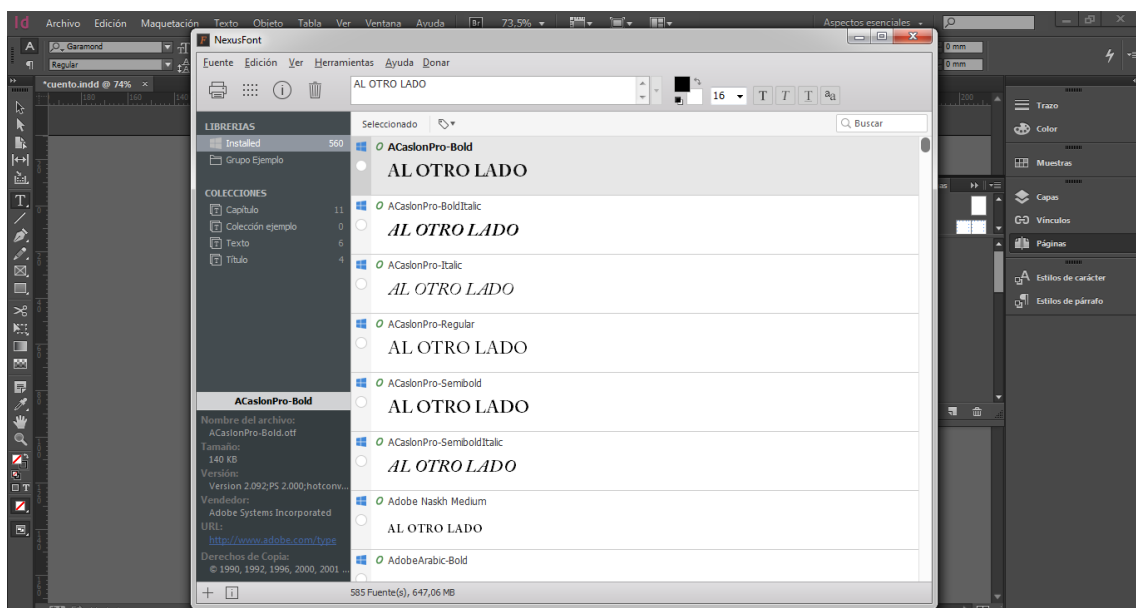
Id Archivo Edición Maquetación Texto Objeto Tabla Ver Ventana Ayuda Br 73,5% Aspectos esenciales

Garamond
Regular
*cuento.indd @ 74%

NexusFont
Fuente Edición Ver Herramientas Ayuda Donar

AL OTRO LADO

16 T T T

LIBRERIAS
Installed 560
Grupo Ejemplo

COLECCIONES
Capítulo 11
Colección ejemplo 0
Texto 6
Título 4

Seleccionado
Buscar

O ACaslonPro-Bold
AL OTRO LADO
O ACaslonPro-BoldItalic
AL OTRO LADO
O ACaslonPro-Italic
AL OTRO LADO
O ACaslonPro-Regular
AL OTRO LADO
O ACaslonPro-Semibold
AL OTRO LADO
O ACaslonPro-SemiboldItalic
AL OTRO LADO
O Adobe Naskh Medium
AL OTRO LADO
O AdobeArabic-Bold

ACaslonPro-Bold
Nombre del archivo:
ACaslonPro-Bold.otf
Tamaño:
140 KB
Versión:
Version 2.092;PS 2.000;hotconv...
Vendedor:
Adobe Systems Incorporated
URL:
http://www.adobe.com/type
Derechos de Copia:
© 1990, 1992, 1996, 2000, 2001 ...

585 Fuente(s), 647,06 MB

0 mm
0 mm

Trazo
Color
Muestras
Capas
Vínculos
Páginas
Estilos de carácter
Estilos de párrafo